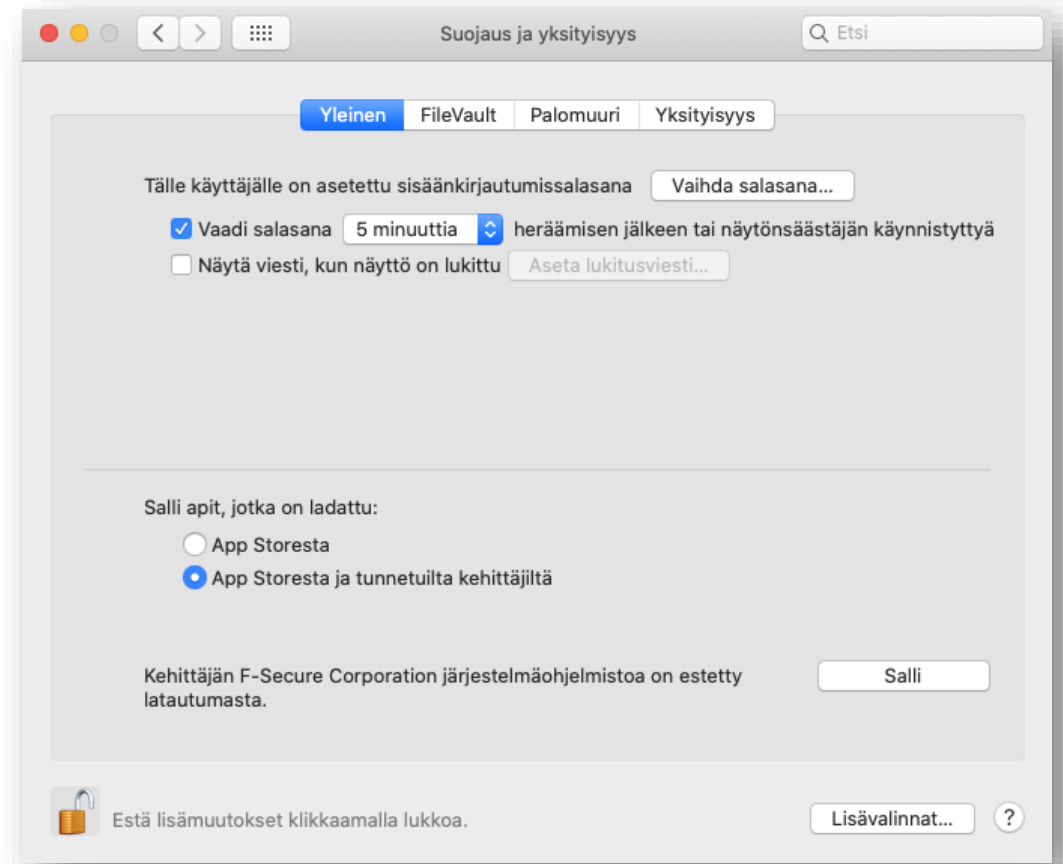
Suojaus ja yksityisyys

Etsi

Yleinen | FileVault | Palomuuri | Yksityisyys

Tälle käyttäjälle on asetettu sisäänkirjautumissalasana Vaihda salasana...

Vaadi salasana 5 minuuttia heräämisen jälkeen tai näytönsäästäjän käynnistyttyä

Näytä viesti, kun näyttö on lukittu Aseta lukitusviesti...

Salli apit, jotka on ladattu:

App Storesta

App Storesta ja tunnetuilta kehittäjiltä

Kehittäjän F-Secure Corporation järjestelmäohjelmistoa on estetty latautumasta.

Salli

Estä lisämuutokset klikkaamalla lukkoa.

Lisävalinnat...

?